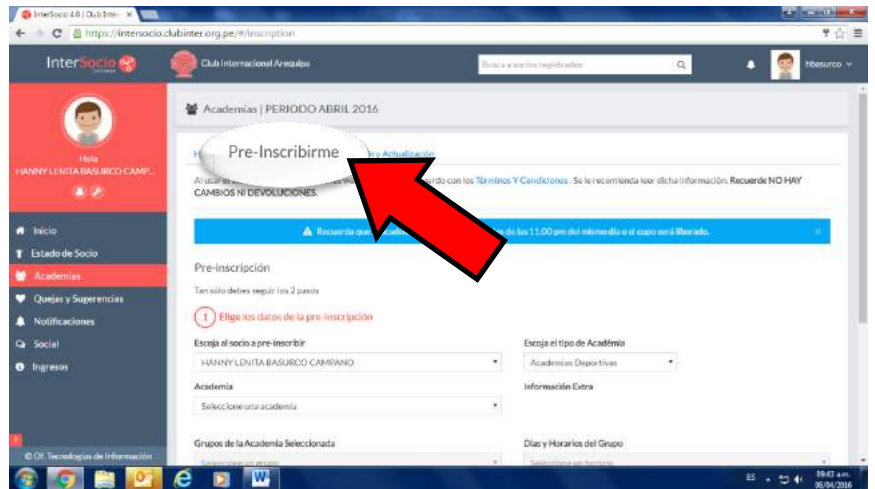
InterSocio 4.0 | Club Inter ×

https://intersocio.clubinter.org.pe/#/inscription

InterSocio

Club Internacional Arequipa

Busca a socios registrados

hbasurco

Hola
HANNY LENITA BASURCO CAMP...

Inicio
Estado de Socio
Academias
Quejas y Sugerencias
Notificaciones
Social
Ingresos

© OF. Tecnologías de Información

Academias | PERIODO ABRIL 2016

H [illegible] Pre-Inscribirme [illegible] y Actualización

Al usar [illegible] uerdo con los Términos Y Condiciones. Se le recomienda leer dicha información. Recuerde NO HAY CAMBIOS NI DEVOLUCIONES.

Recuerda que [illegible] s de las 11:00 pm del mismo día o el cupo será liberado.

Pre-inscripción

Tan sólo debes seguir los 2 pasos

1 Elige los datos de la pre-inscripción

Escoja al socio a pre-inscribir
HANNY LENITA BASURCO CAMPANO

Escoja el tipo de Academia
Academias Deportivas

Academia
Seleccione una academia

Información Extra

Grupos de la Academia Seleccionada
Seleccione un grupo

Días y Horarios del Grupo
Seleccione un horario

ES 09:43 a.m. 08/04/2016